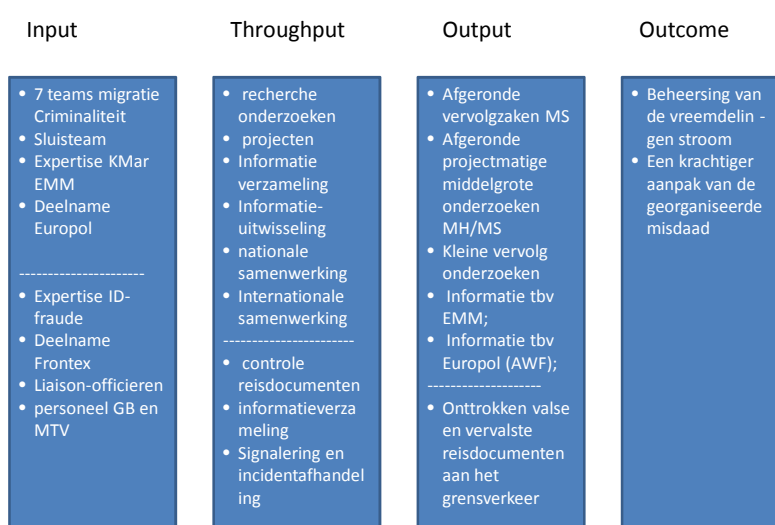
Input

- 7 teams migratie Criminaliteit
- Sluisteam
- Expertise KMar EMM
- Deelname Europol

---------------------

- Expertise ID-fraude
- Deelname Frontex
- Liaison-officieren
- personeel GB en MTV

Throughput

- recherche onderzoeken
- projecten
- Informatie verzameling
- Informatie-uitwisseling
- nationale samenwerking
- Internationale samenwerking

---------------------

- controle reisdocumenten
- informatieverzameling
- Signalering en incidentafhandeling

Output

- Afgeronde vervolgzaken MS
- Afgeronde projectmatige middelgrote onderzoeken MH/MS
- Kleine vervolg onderzoeken
- Informatie tbv EMM;
- Informatie tbv Europol (AWF);

--------------------

- Onttrokken valse en vervalste reisdocumenten aan het grensverkeer

Outcome

- Beheersing van de vreemdelin -gen stroom
- Een krachtiger aanpak van de georganiseerde misdaad